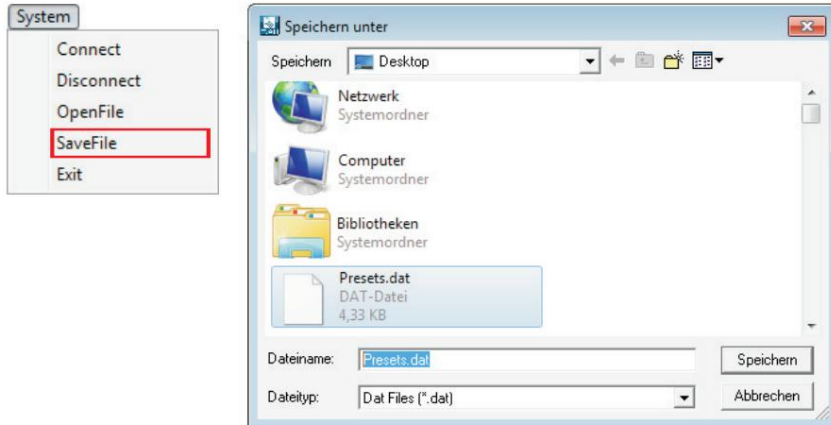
System
Connect
Disconnect
OpenFile
SaveFile
Exit

Speichern unter
Speichern
Desktop
Netzwerk
Systemordner
Computer
Systemordner
Bibliotheken
Systemordner
Presets.dat
DAT-Datei
4,33 KB
Dateiname:
Presets.dat
Speichern
Dateityp:
Dat Files (*.dat)
Abbrechen